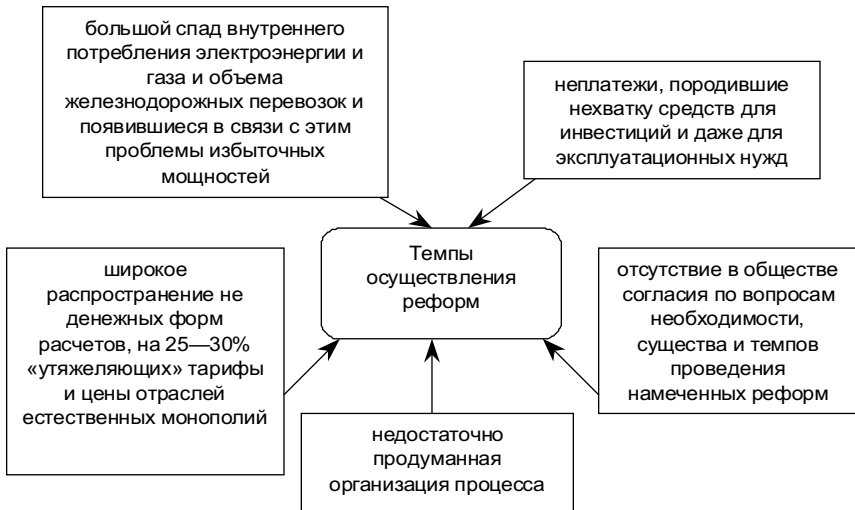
большой спад внутреннего потребления электроэнергии и газа и объема железнодорожных перевозок и появившиеся в связи с этим проблемы избыточных мощностей

неплатежи, породившие нехватку средств для инвестиций и даже для эксплуатационных нужд

Темпы осуществления реформ

широкое распространение не денежных форм расчетов, на 25—30% «утяжеляющих» тарифы и цены отраслей естественных монополий

отсутствие в обществе согласия по вопросам необходимости, существа и темпов проведения намеченных реформ

недостаточно продуманная организация процесса